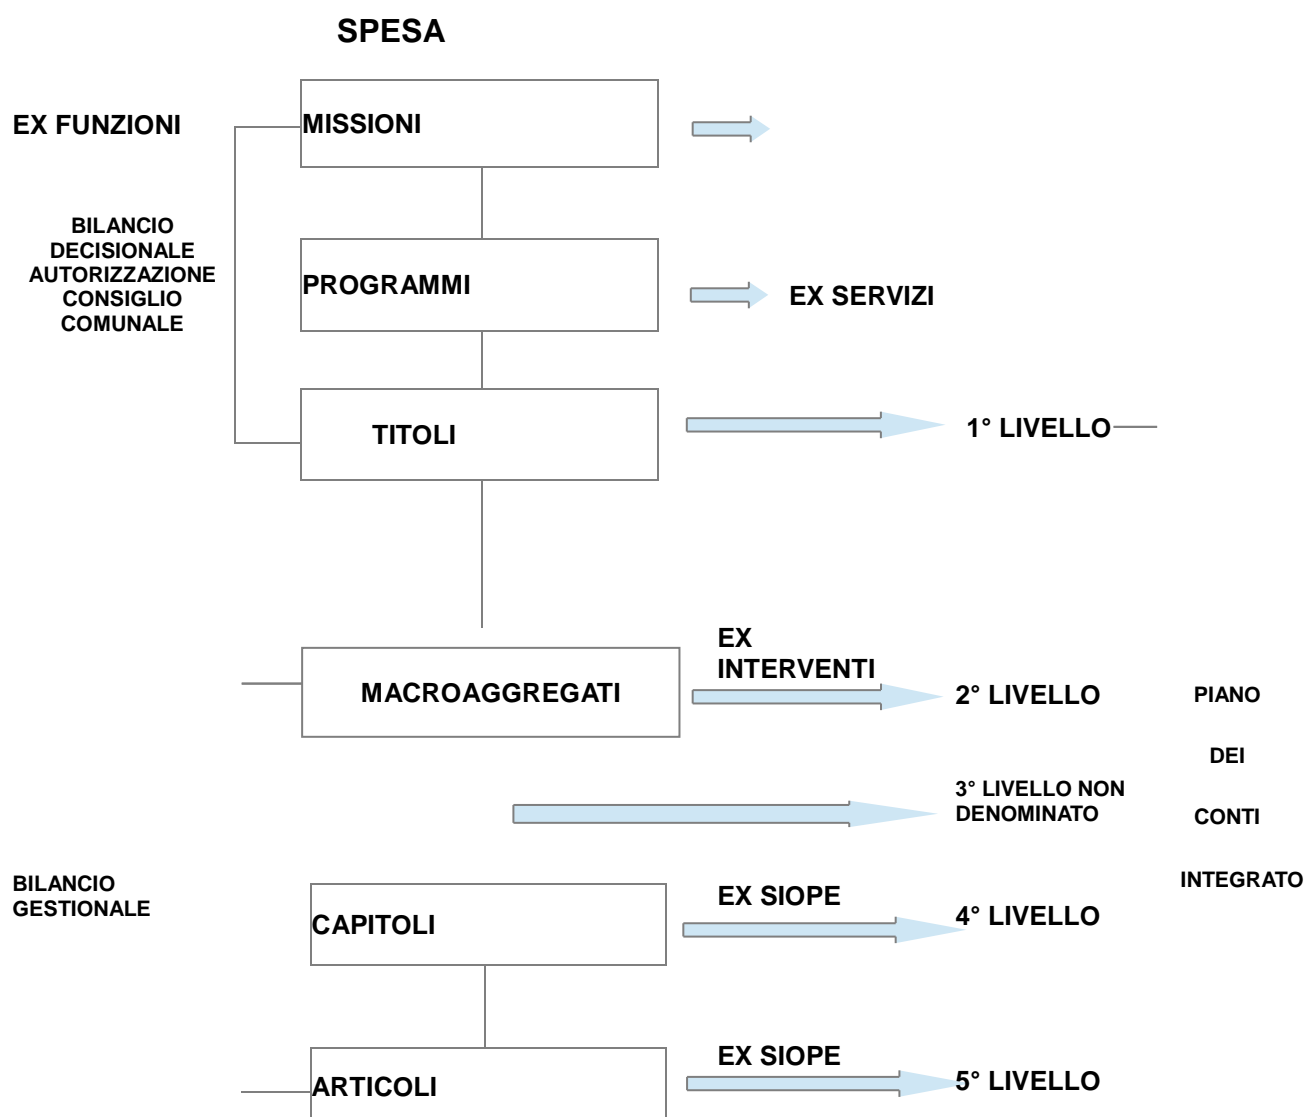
SPESA

EX FUNZIONI

MISSIONI

BILANCIO DECISIONALE AUTORIZZAZIONE CONSIGLIO COMUNALE

PROGRAMMI

EX SERVIZI

TITOLI

1° LIVELLO

MACROAGGREGATI

EX INTERVENTI

2° LIVELLO

PIANO

DEI

CONTI

INTEGRATO

3° LIVELLO NON DENOMINATO

BILANCIO GESTIONALE

CAPITOLI

EX SIOPE

4° LIVELLO

ARTICOLI

EX SIOPE

5° LIVELLO